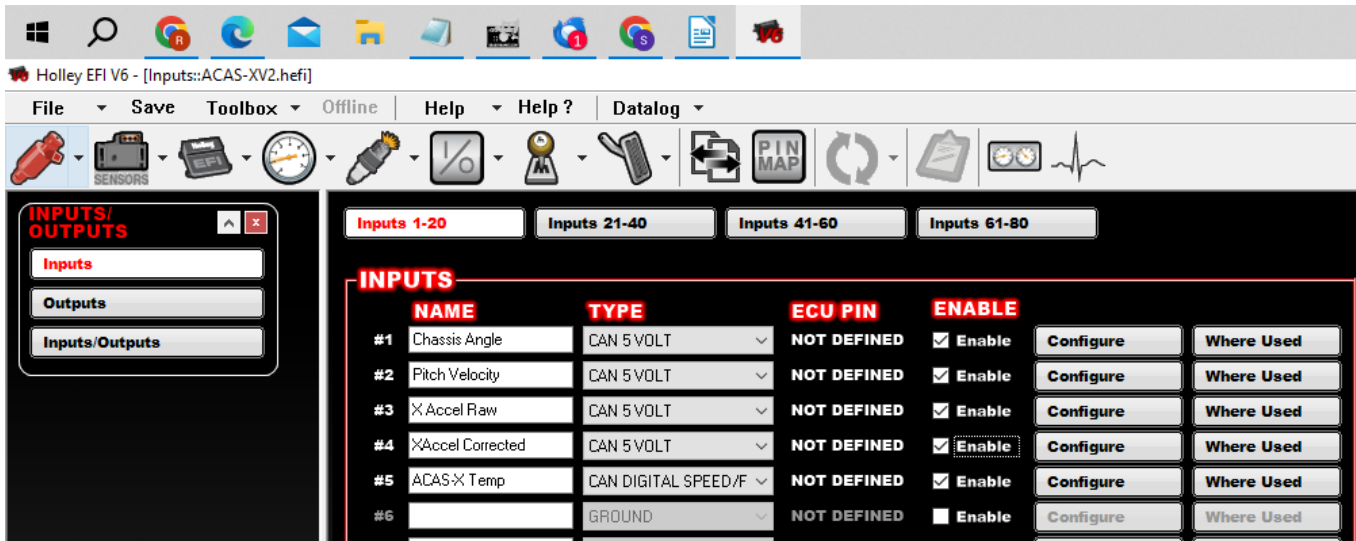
Holley EFI V6 - [Inputs::ACAS-XV2.hefi]

File Save Toolbox Offline Help Help ? Datalog

SENSORS

PIN MAP

INPUTS/ OUTPUTS

Inputs

Outputs

Inputs/Outputs

Inputs 1-20 Inputs 21-40 Inputs 41-60 Inputs 61-80

INPUTS

| | NAME | TYPE | ECU PIN | ENABLE | | |
|---|---|---|---|---|---|---|
| #1 | Chassis Angle | CAN 5 VOLT | NOT DEFINED | Enable | Configure | Where Used |
| #2 | Pitch Velocity | CAN 5 VOLT | NOT DEFINED | Enable | Configure | Where Used |
| #3 | X Accel Raw | CAN 5 VOLT | NOT DEFINED | Enable | Configure | Where Used |
| #4 | XAccel Corrected | CAN 5 VOLT | NOT DEFINED | Enable | Configure | Where Used |
| #5 | ACAS-X Temp | CAN DIGITAL SPEED/F | NOT DEFINED | Enable | Configure | Where Used |
| #6 | | GROUND | NOT DEFINED | Enable | Configure | Where Used |